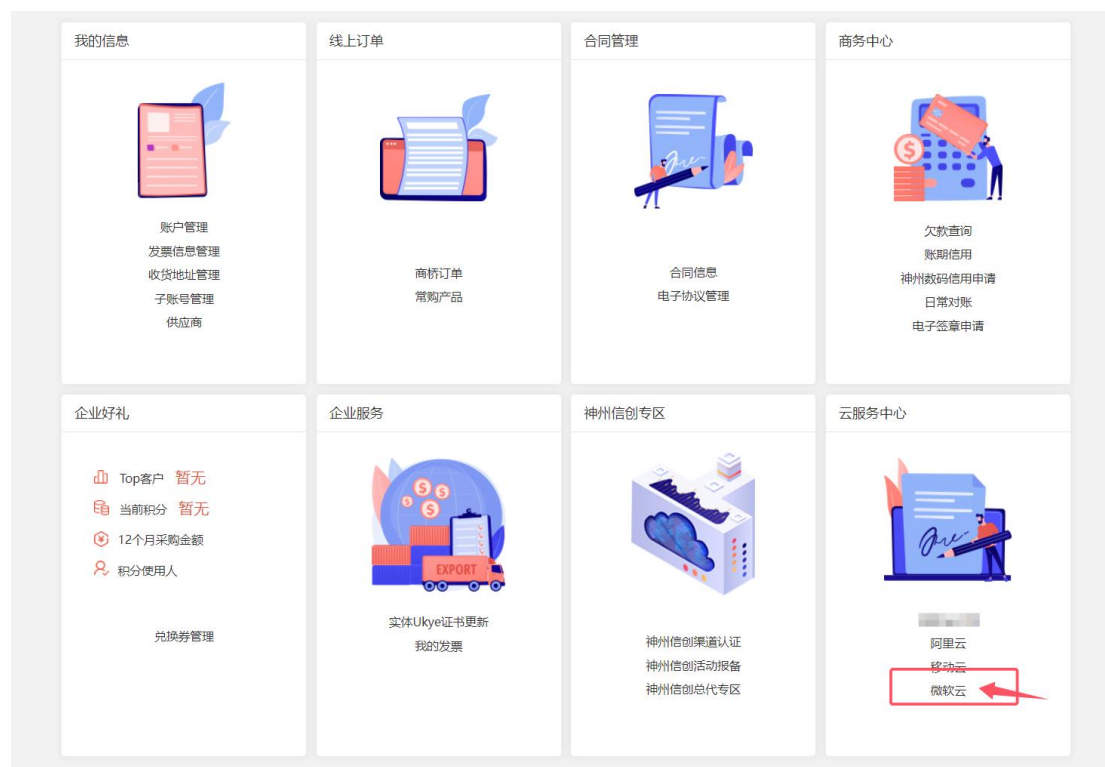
我的信息

账户管理
发票信息管理
收货地址管理
子账号管理
供应商

线上订单

商桥订单
常购产品

合同管理

合同信息
电子协议管理

商务中心

欠款查询
账期信用
神州数码信用申请
日常对账
电子签章申请

企业好礼

Top客户 暂无
当前积分 暂无
12个月采购金额
积分使用人

兑换券管理

企业服务

EXPORT

实体Ukye证书更新
我的发票

神州信创专区

神州信创渠道认证
神州信创活动报备
神州信创总代专区

云服务中心

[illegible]
阿里云
移动云
微软云